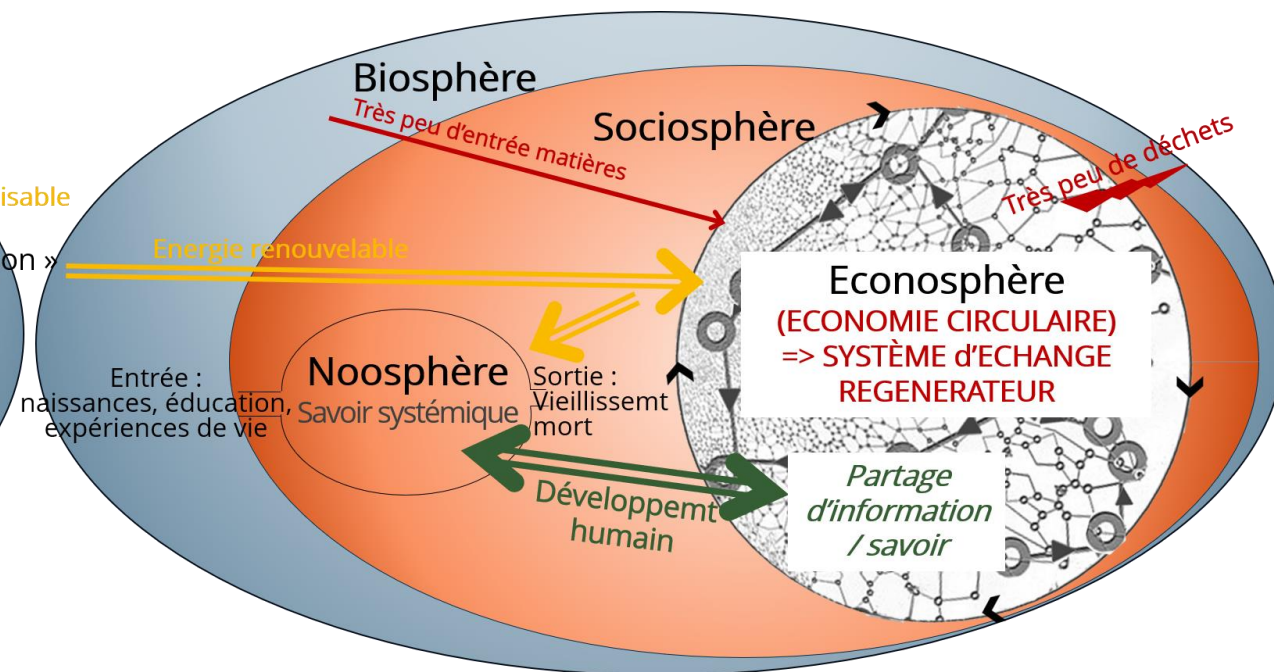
isable

on »

Biosphère

Très peu d'entrée matières

Sociosphère

Très peu de déchets

Energie renouvelable

Econosphère
(ECONOMIE CIRCULAIRE)
=> SYSTÈME d'ECHANGE REGENERATEUR

Entrée :
naissances, éducation, expériences de vie

Noosphère
Savoir systémique

Sortie :
Vieillissemt
mort

Développemt
humain

Partage d'information / savoir